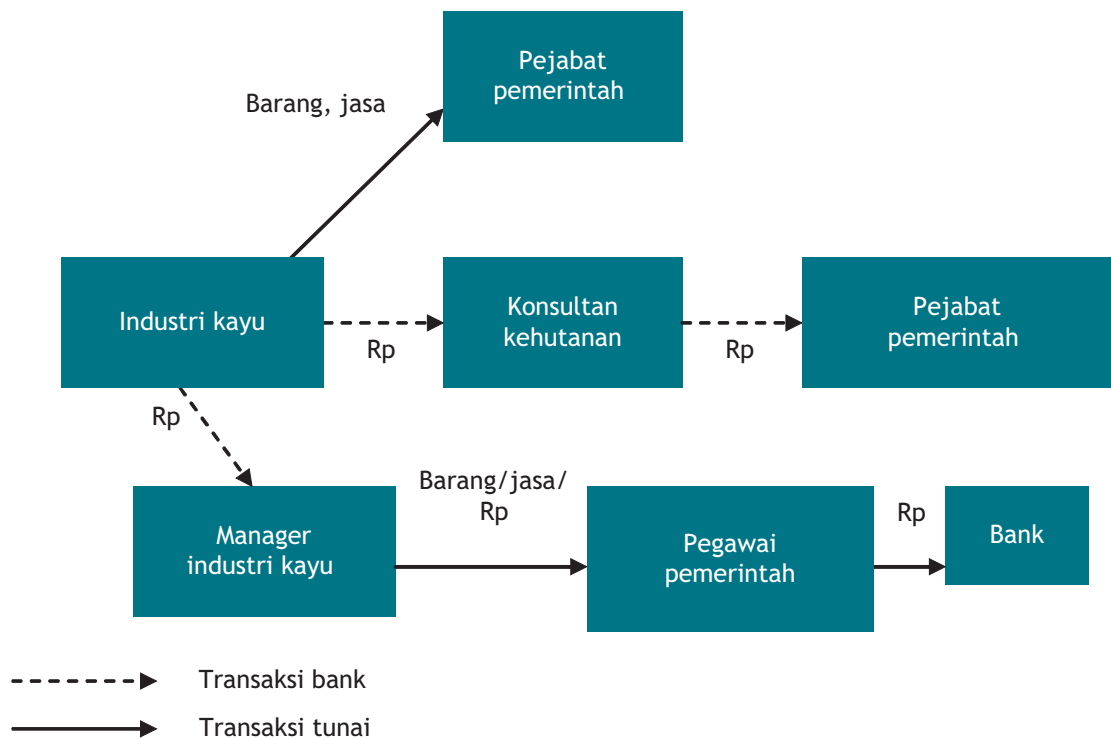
Pejabat pemerintah

Barang, jasa

Industri kayu

Rp

Konsultan kehutanan

Rp

Pejabat pemerintah

Rp

Barang/jasa/ Rp

Manager industri kayu

Pegawai pemerintah

Rp

Bank

Transaksi bank

Transaksi tunai